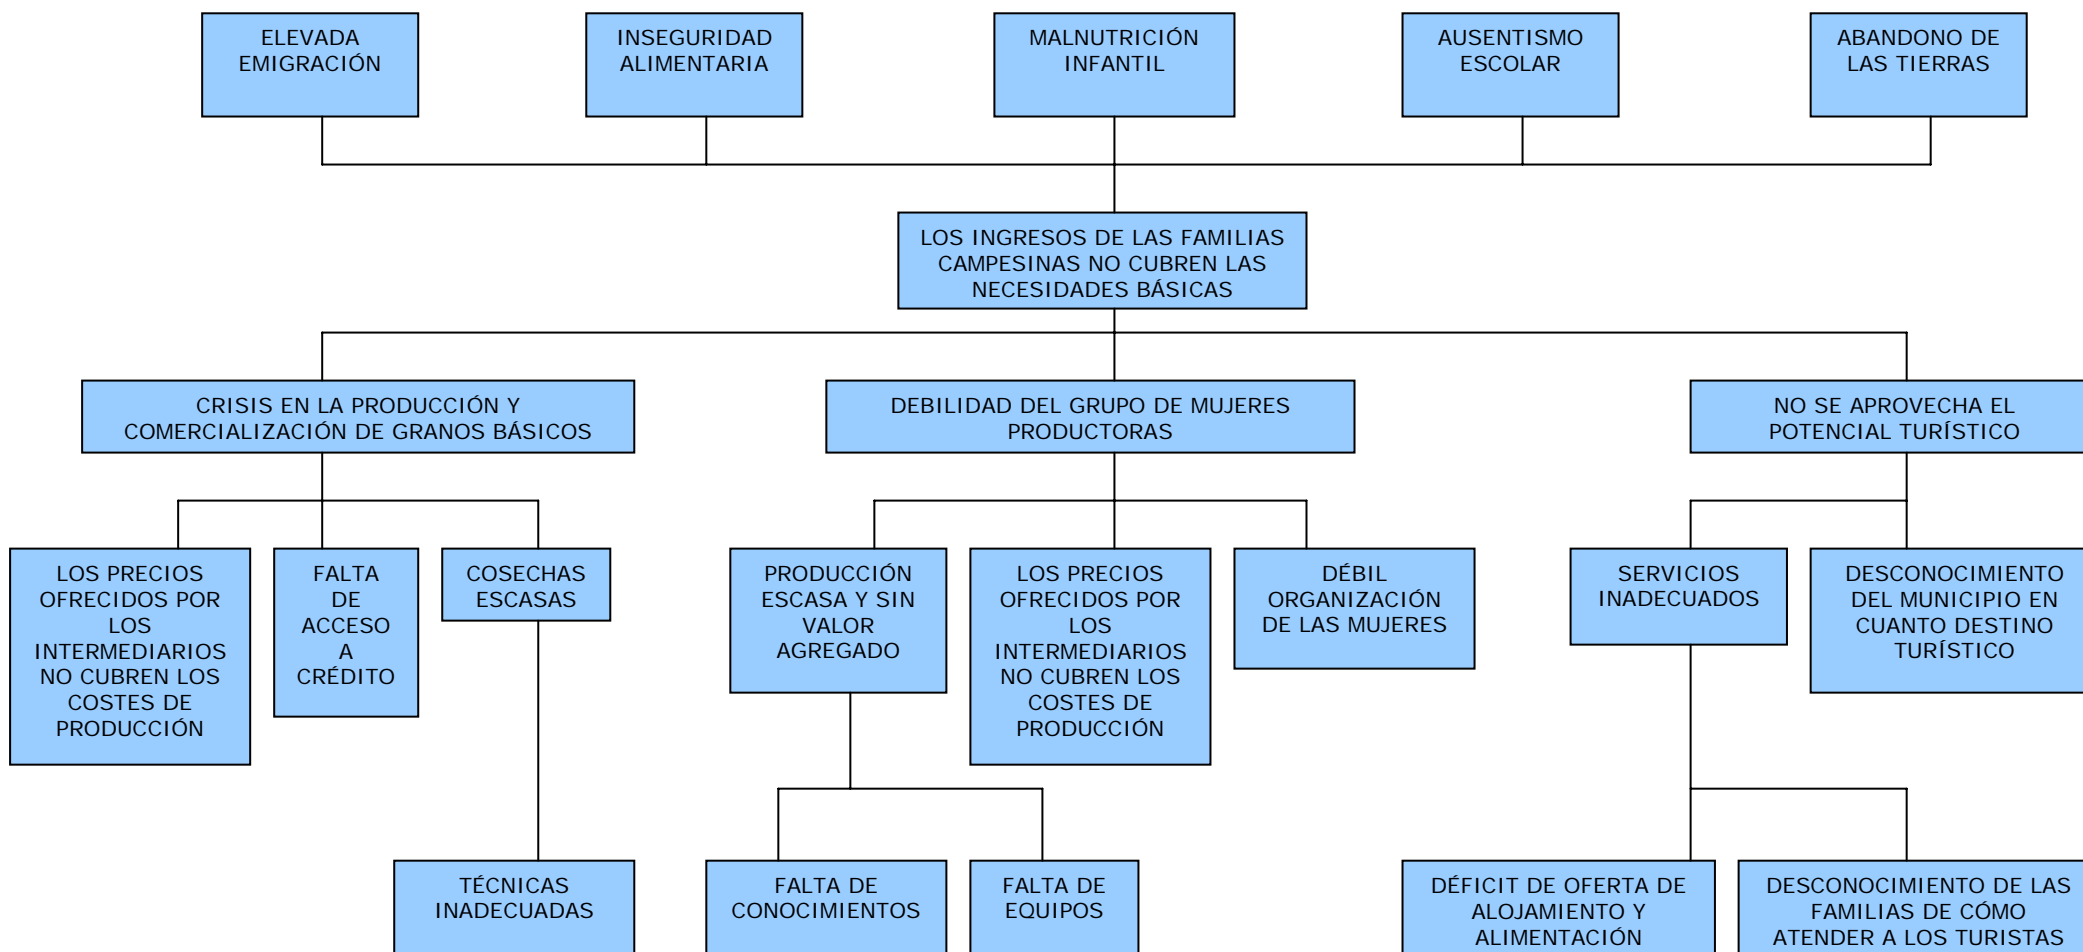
ELEVADA EMIGRACIÓN

INSEGURIDAD ALIMENTARIA

MALNUTRICIÓN INFANTIL

AUSENTISMO ESCOLAR

ABANDONO DE LAS TIERRAS

LOS INGRESOS DE LAS FAMILIAS CAMPESINAS NO CUBREN LAS NECESIDADES BÁSICAS

CRISIS EN LA PRODUCCIÓN Y COMERCIALIZACIÓN DE GRANOS BÁSICOS

DEBILIDAD DEL GRUPO DE MUJERES PRODUCTORAS

NO SE APROVECHA EL POTENCIAL TURÍSTICO

LOS PRECIOS OFRECIDOS POR LOS INTERMEDIARIOS NO CUBREN LOS COSTES DE PRODUCCIÓN

FALTA DE ACCESO A CRÉDITO

COSECHAS ESCASAS

PRODUCCIÓN ESCASA Y SIN VALOR AGREGADO

LOS PRECIOS OFRECIDOS POR LOS INTERMEDIARIOS NO CUBREN LOS COSTES DE PRODUCCIÓN

DÉBIL ORGANIZACIÓN DE LAS MUJERES

SERVICIOS INADECUADOS

DESCONOCIMIENTO DEL MUNICIPIO EN CUANTO DESTINO TURÍSTICO

TÉCNICAS INADECUADAS

FALTA DE CONOCIMIENTOS

FALTA DE EQUIPOS

DÉFICIT DE OFERTA DE ALOJAMIENTO Y ALIMENTACIÓN

DESCONOCIMIENTO DE LAS FAMILIAS DE CÓMO ATENDER A LOS TURISTAS